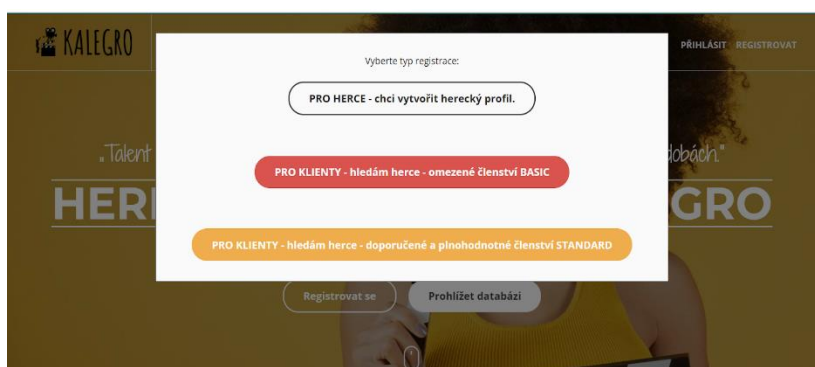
KALEGRO

PŘIHLÁSIT REGISTROVAT

Vyberte typ registrace:

PRO HERCE - chci vytvořit herecký profil.

PRO KLIENTY - hledám herce - omezené členství BASIC

PRO KLIENTY - hledám herce - doporučené a plnohodnotné členství STANDARD

„Talent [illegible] dobách"

HER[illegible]GRO

Registrovat se

Prohlížet databázi